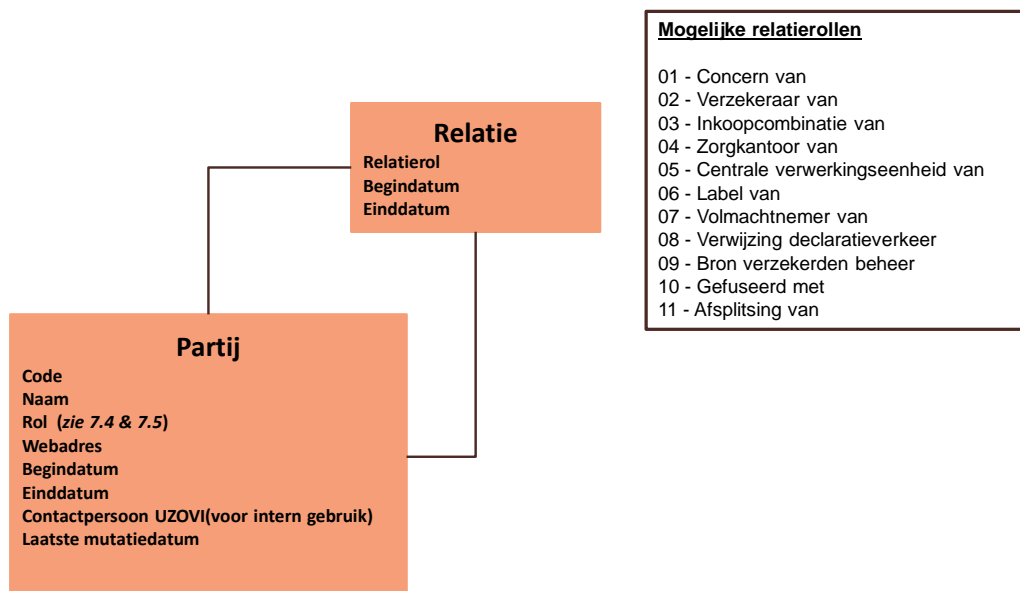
Relatie
Relatierol
Begindatum
Einddatum

Partij
Code
Naam
Rol (zie 7.4 & 7.5)
Webadres
Begindatum
Einddatum
Contactpersoon UZOVI(voor intern gebruik)
Laatste mutatiedatum

Mogelijke relatierollen

01 - Concern van
02 - Verzekeraar van
03 - Inkoopcombinatie van
04 - Zorgkantoor van
05 - Centrale verwerkingseenheid van
06 - Label van
07 - Volmachtnemer van
08 - Verwijzing declaratieverkeer
09 - Bron verzekerden beheer
10 - Gefuseerd met
11 - Afsplitsing van